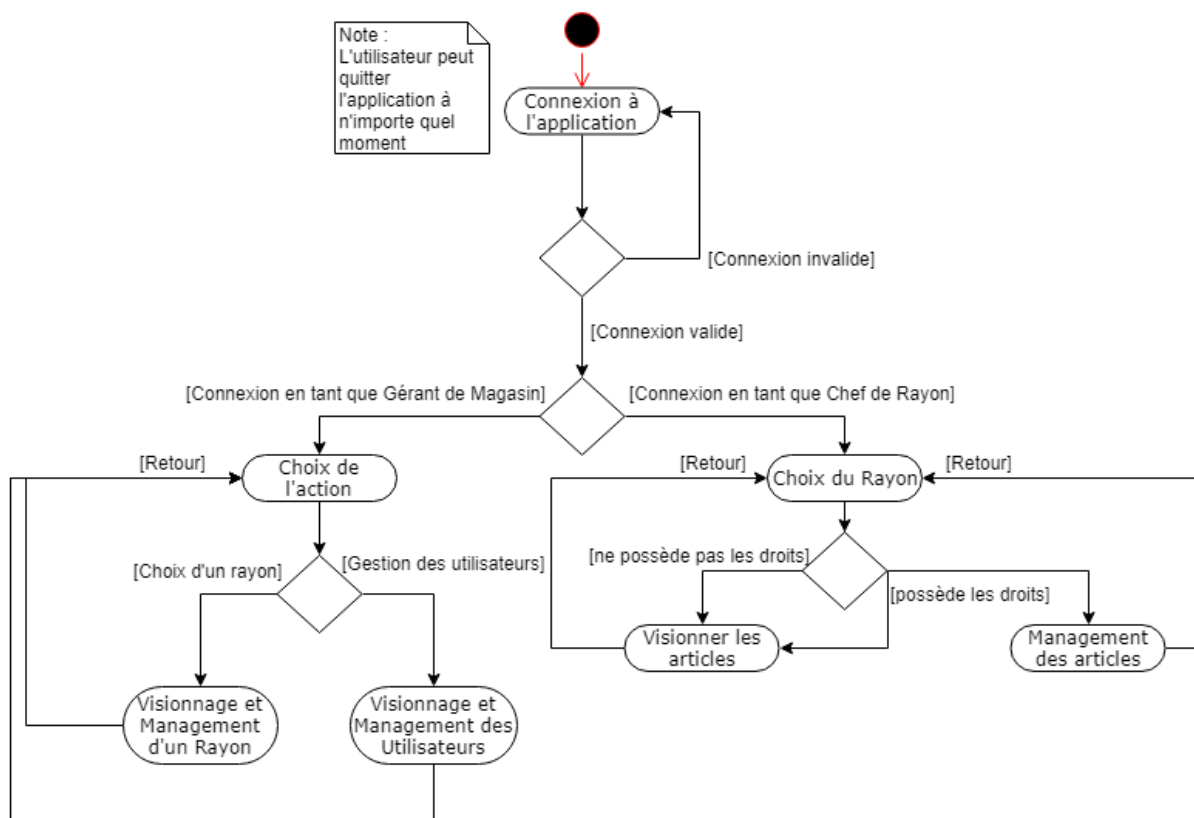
Note : L'utilisateur peut quitter l'application à n'importe quel moment

Connexion à l'application

[Connexion invalide]

[Connexion valide]

[Connexion en tant que Gérant de Magasin]

[Connexion en tant que Chef de Rayon]

[Retour]

Choix de l'action

[Retour]

Choix du Rayon

[Retour]

[Choix d'un rayon]

[Gestion des utilisateurs]

[ne possède pas les droits]

[possède les droits]

Visionner les articles

Management des articles

Visionnage et Management d'un Rayon

Visionnage et Management des Utilisateurs